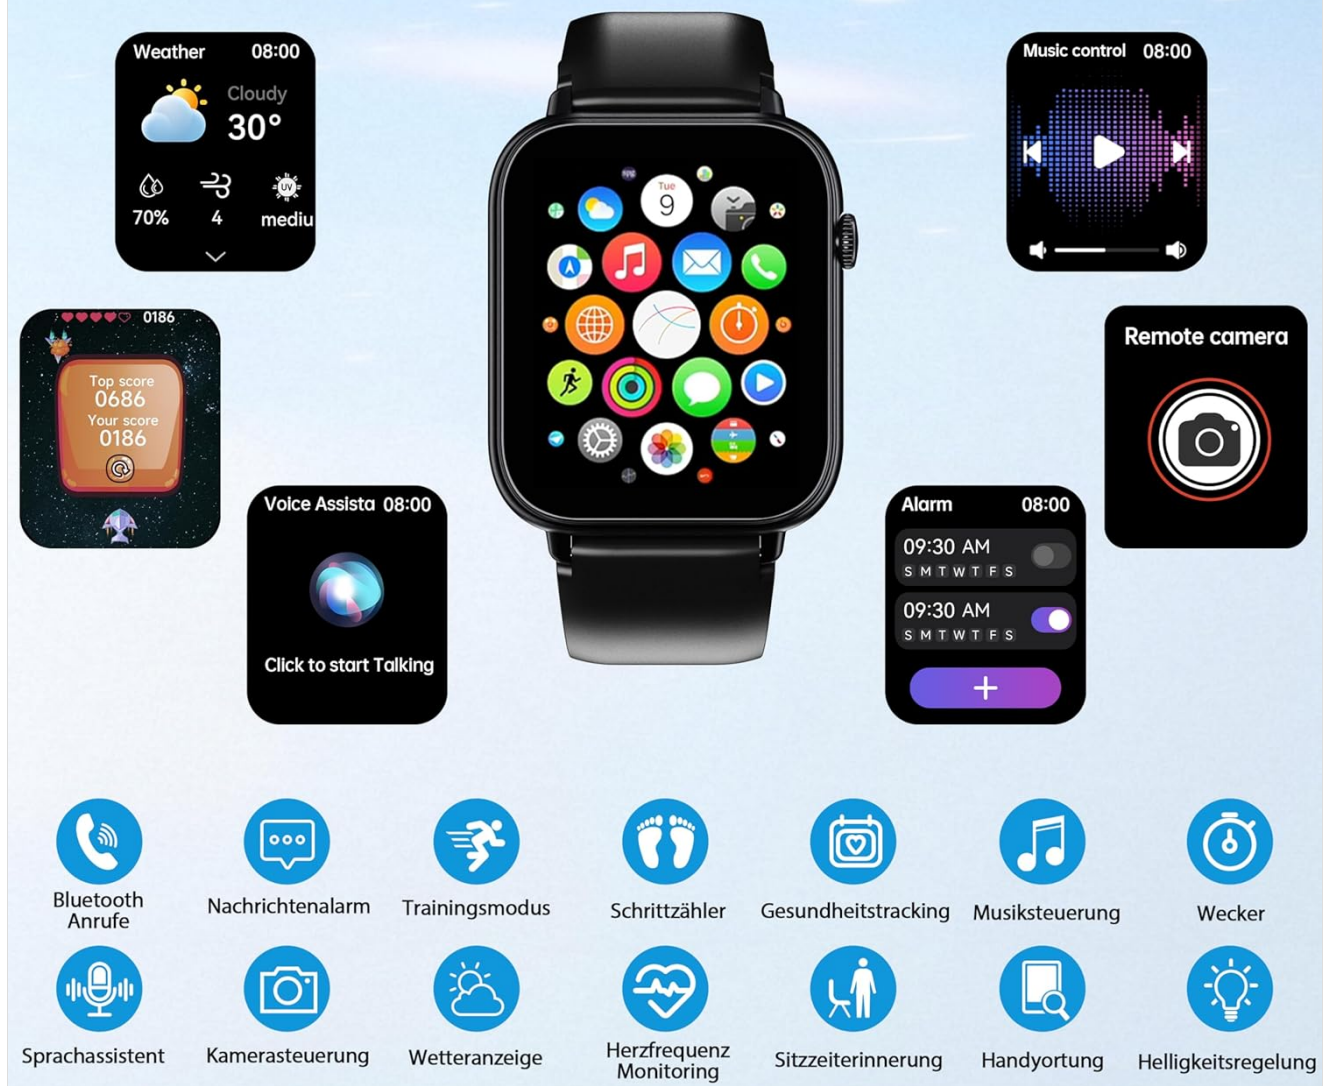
Weather 08:00
Cloudy
30°
70%
4
UV
mediu

Music control 08:00

0186
Top score
0686
Your score
0186

Tue
9

Remote camera

Voice Assista 08:00
Click to start Talking

Alarm 08:00
09:30 AM
S M T W T F S
09:30 AM
S M T W T F S
+

Bluetooth Anrufe
Nachrichtenalarm
Trainingsmodus
Schrittzähler
Gesundheitstracking
Musiksteuerung
Wecker
Sprachassistent
Kamerasteuerung
Wetteranzeige
Herzfrequenz Monitoring
Sitzzeiterinnerung
Handyortung
Helligkeitsregelung